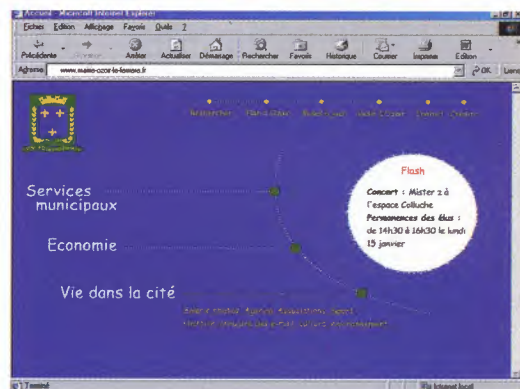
Accueil - Microsoft Internet Explorer
Fichier Edition Affichage Favoris Outils ?
Précédente Suivante Arrêter Actualiser Démarrage Rechercher Favoris Historique Courrier Imprimer Edition
Adresse www.mairie-ozoir-la-ferriere.fr
OK Liens

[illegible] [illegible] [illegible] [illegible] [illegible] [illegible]

Services municipaux

Economie

Vie dans la cité

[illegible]
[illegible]

Flash
Concert : Mister z à l'espace Coluche
Permanences des élus : de 14h30 à 16h30 le lundi 15 janvier

Terminé
Zone Internet locale